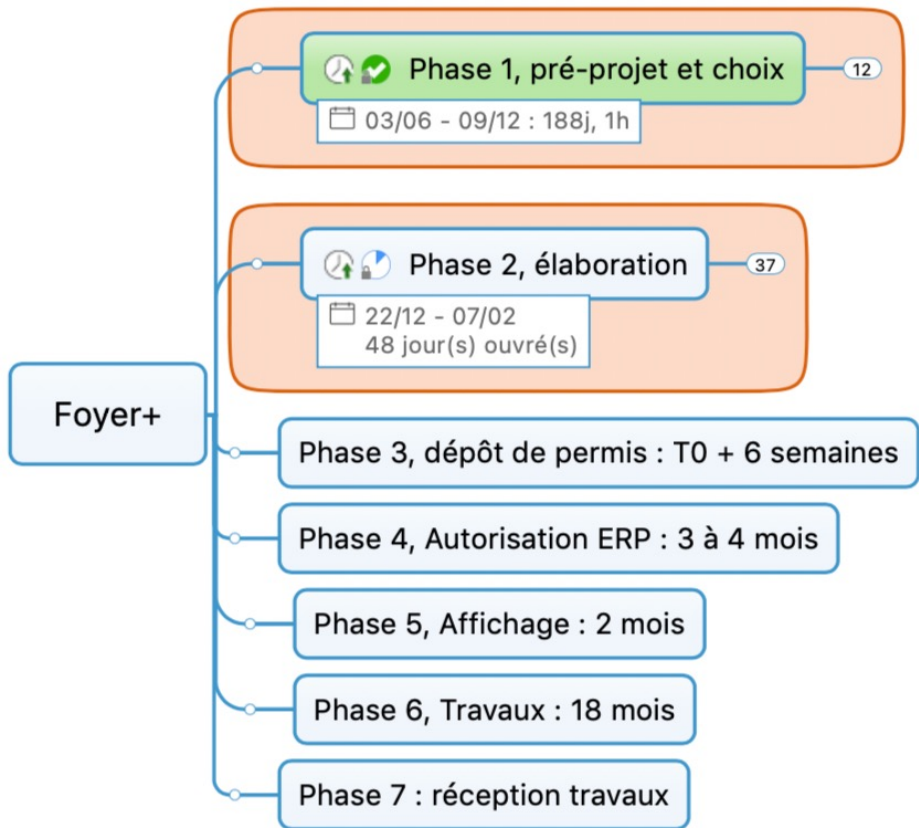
Phase 1, pré-projet et choix

12

03/06 - 09/12 : 188j, 1h

Phase 2, élaboration

37

22/12 - 07/02
48 jour(s) ouvré(s)

Foyer+

Phase 3, dépôt de permis : T0 + 6 semaines

Phase 4, Autorisation ERP : 3 à 4 mois

Phase 5, Affichage : 2 mois

Phase 6, Travaux : 18 mois

Phase 7 : réception travaux